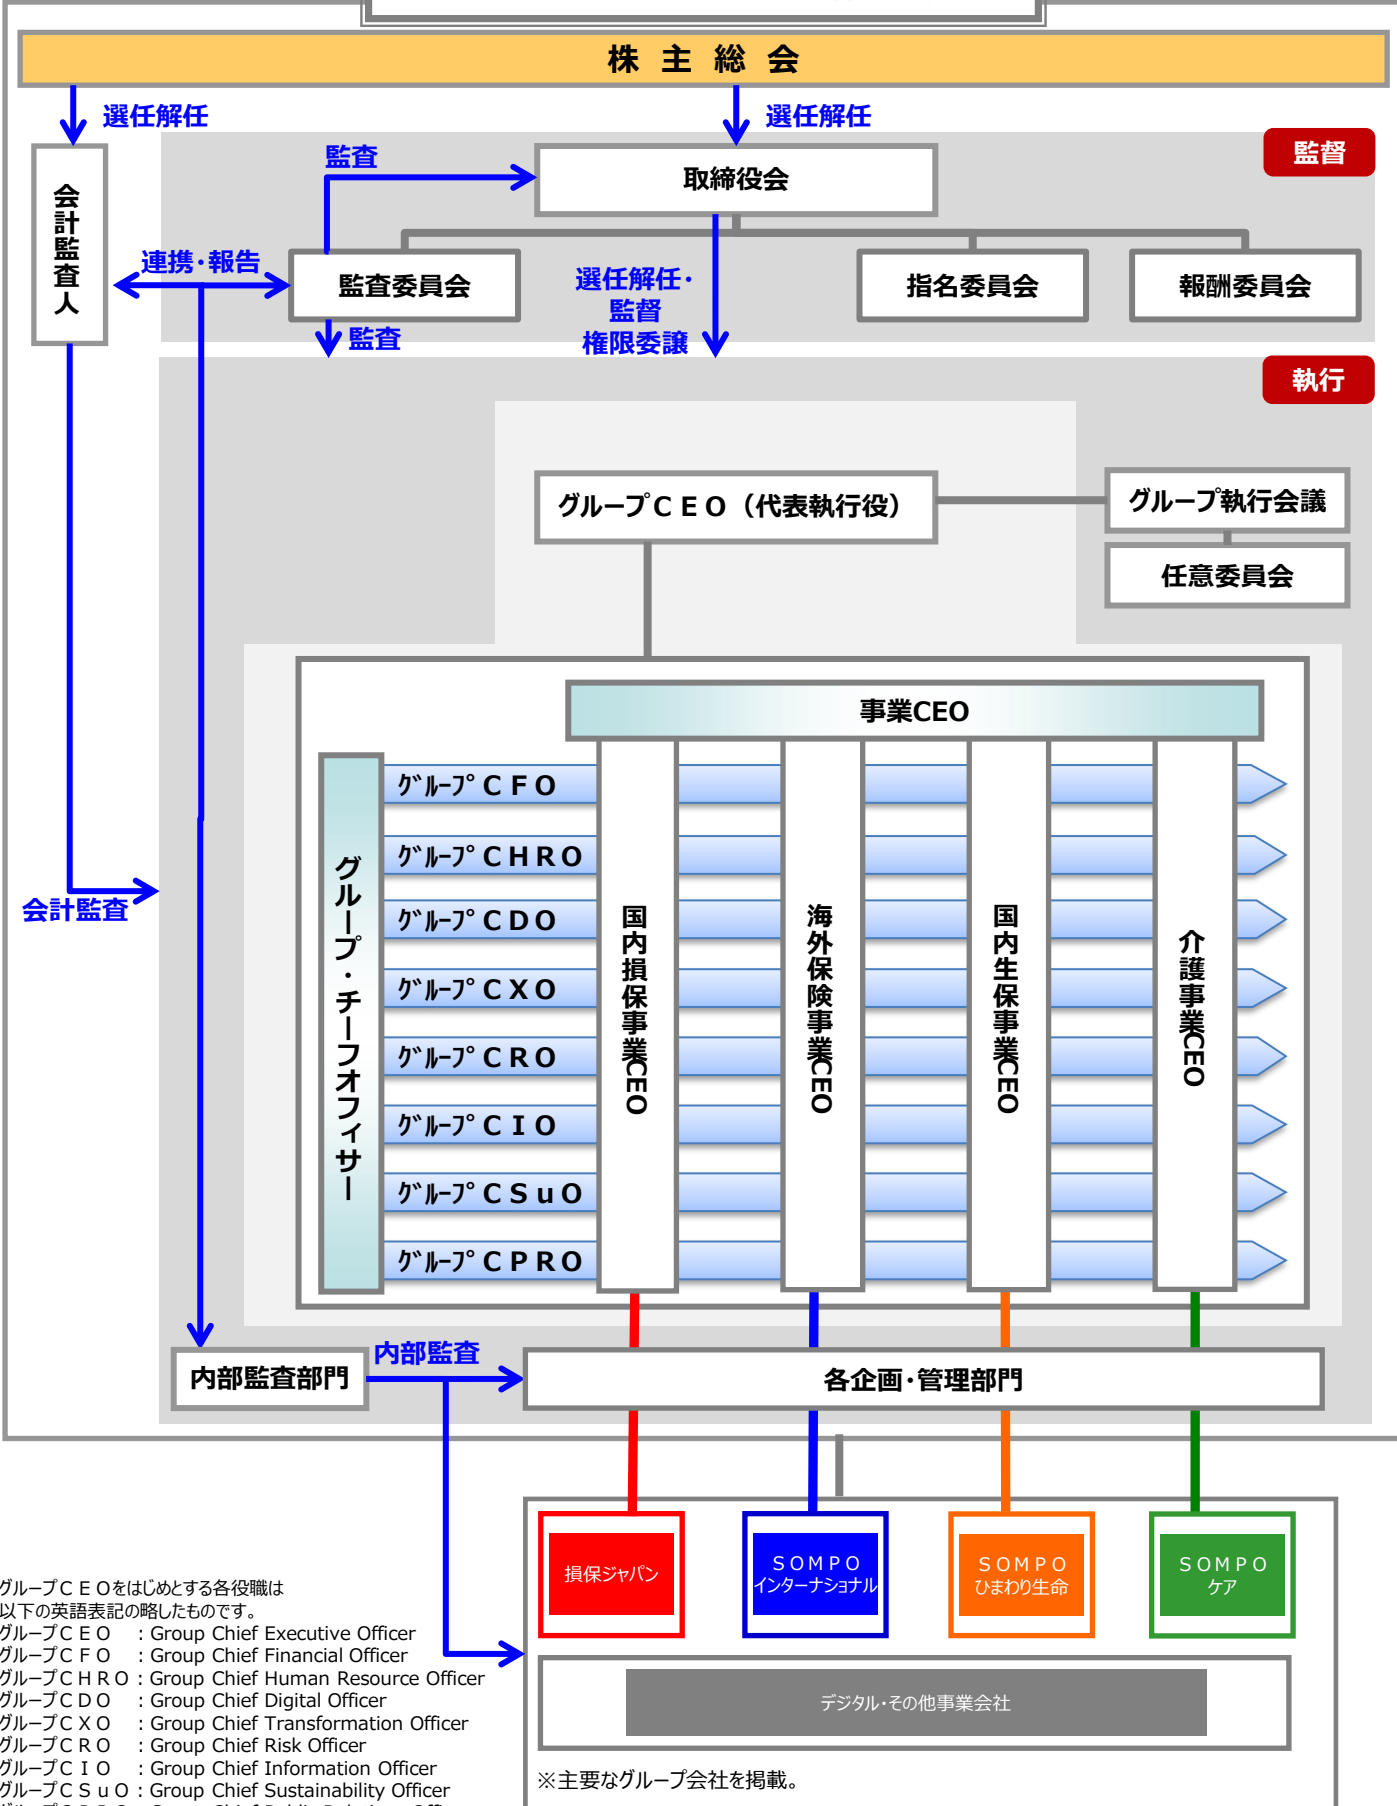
株 主 総 会

選任解任

選任解任

監督

会計監査人

監査

取締役会

連携・報告

監査委員会

選任解任・監督権限委譲

指名委員会

報酬委員会

監査

執行

グループＣＥＯ（代表執行役）

グループ執行会議

任意委員会

事業CEO

グループ・チーフオフィサー

ｸﾞﾙｰﾌﾟＣＦＯ

ｸﾞﾙｰﾌﾟＣＨＲＯ

ｸﾞﾙｰﾌﾟＣＤＯ

ｸﾞﾙｰﾌﾟＣＸＯ

ｸﾞﾙｰﾌﾟＣＲＯ

ｸﾞﾙｰﾌﾟＣＩＯ

ｸﾞﾙｰﾌﾟＣＳｕＯ

ｸﾞﾙｰﾌﾟＣＰＲＯ

国内損保事業CEO

海外保険事業CEO

国内生保事業CEO

介護事業CEO

会計監査

内部監査部門

内部監査

各企画・管理部門

損保ジャパン

ＳＯＭＰＯ インターナショナル

ＳＯＭＰＯ ひまわり生命

ＳＯＭＰＯ ケア

デジタル・その他事業会社

※主要なグループ会社を掲載。

グループＣＥＯをはじめとする各役職は以下の英語表記の略したものです。
グループＣＥＯ : Group Chief Executive Officer
グループＣＦＯ : Group Chief Financial Officer
グループＣＨＲＯ : Group Chief Human Resource Officer
グループＣＤＯ : Group Chief Digital Officer
グループＣＸＯ : Group Chief Transformation Officer
グループＣＲＯ : Group Chief Risk Officer
グループＣＩＯ : Group Chief Information Officer
グループＣＳｕＯ : Group Chief Sustainability Officer
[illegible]